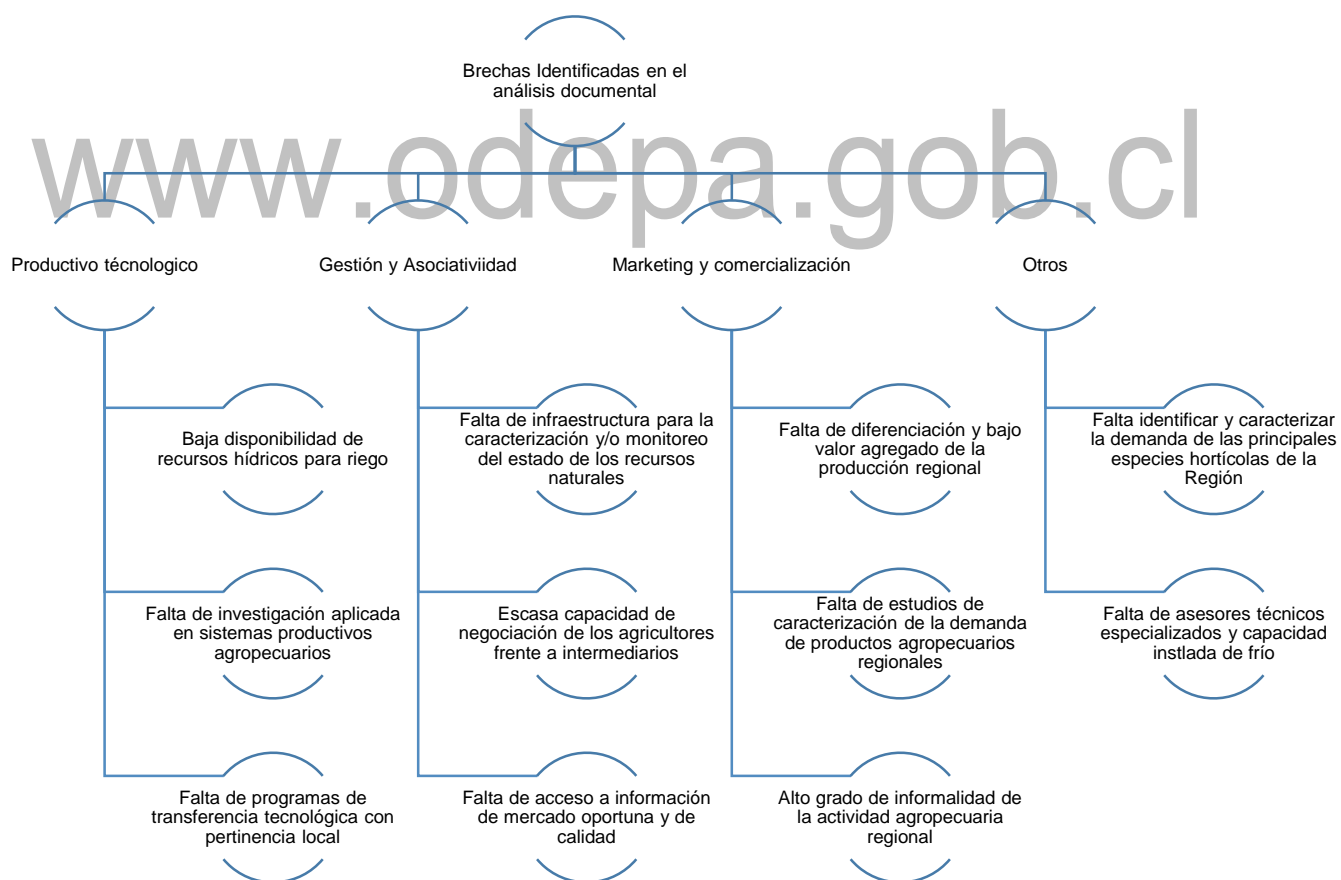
Brechas Identificadas en el análisis documental

www.odepa.gob.cl

Productivo técnologico

Gestión y Asociativiidad

Marketing y comercialización

Otros

Baja disponibilidad de recursos hídricos para riego

Falta de investigación aplicada en sistemas productivos agropecuarios

Falta de programas de transferencia tecnológica con pertinencia local

Falta de infraestructura para la caracterización y/o monitoreo del estado de los recursos naturales

Escasa capacidad de negociación de los agricultores frente a intermediarios

Falta de acceso a información de mercado oportuna y de calidad

Falta de diferenciación y bajo valor agregado de la producción regional

Falta de estudios de caracterización de la demanda de productos agropecuarios regionales

Alto grado de informalidad de la actividad agropecuaria regional

Falta identificar y caracterizar la demanda de las principales especies hortícolas de la Región

Falta de asesores técnicos especializados y capacidad instlada de frío